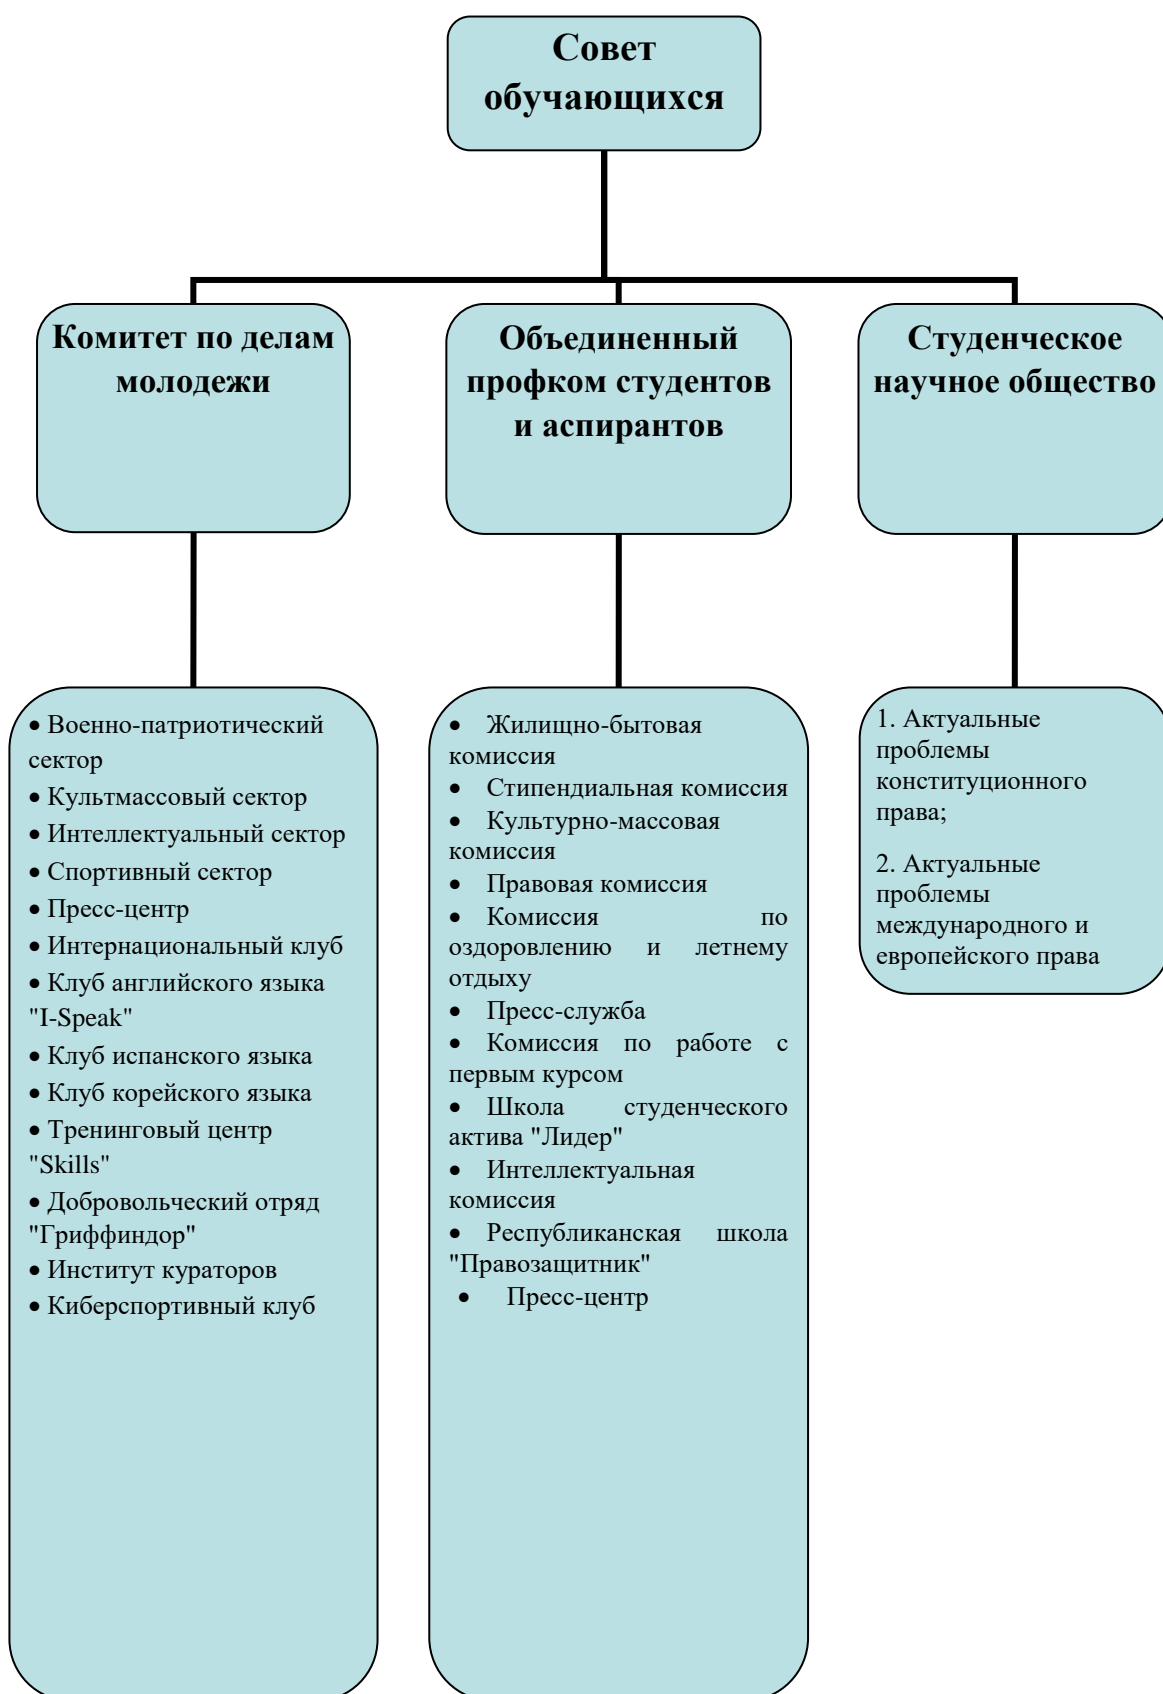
Совет обучающихся

Комитет по делам молодежи

Объединенный профком студентов и аспирантов

Студенческое научное общество

• Военно-патриотический сектор
• Культмассовый сектор
• Интеллектуальный сектор
• Спортивный сектор
• Пресс-центр
• Интернациональный клуб
• Клуб английского языка "I-Speak"
• Клуб испанского языка
• Клуб корейского языка
• Тренинговый центр "Skills"
• Добровольческий отряд "Гриффиндор"
• Институт кураторов
• Киберспортивный клуб

• Жилищно-бытовая комиссия
• Стипендиальная комиссия
• Культурно-массовая комиссия
• Правовая комиссия
• Комиссия по оздоровлению и летнему отдыху
• Пресс-служба
• Комиссия по работе с первым курсом
• Школа студенческого актива "Лидер"
• Интеллектуальная комиссия
• Республиканская школа "Правозащитник"
• Пресс-центр

1. Актуальные проблемы конституционного права;

2. Актуальные проблемы международного и европейского права